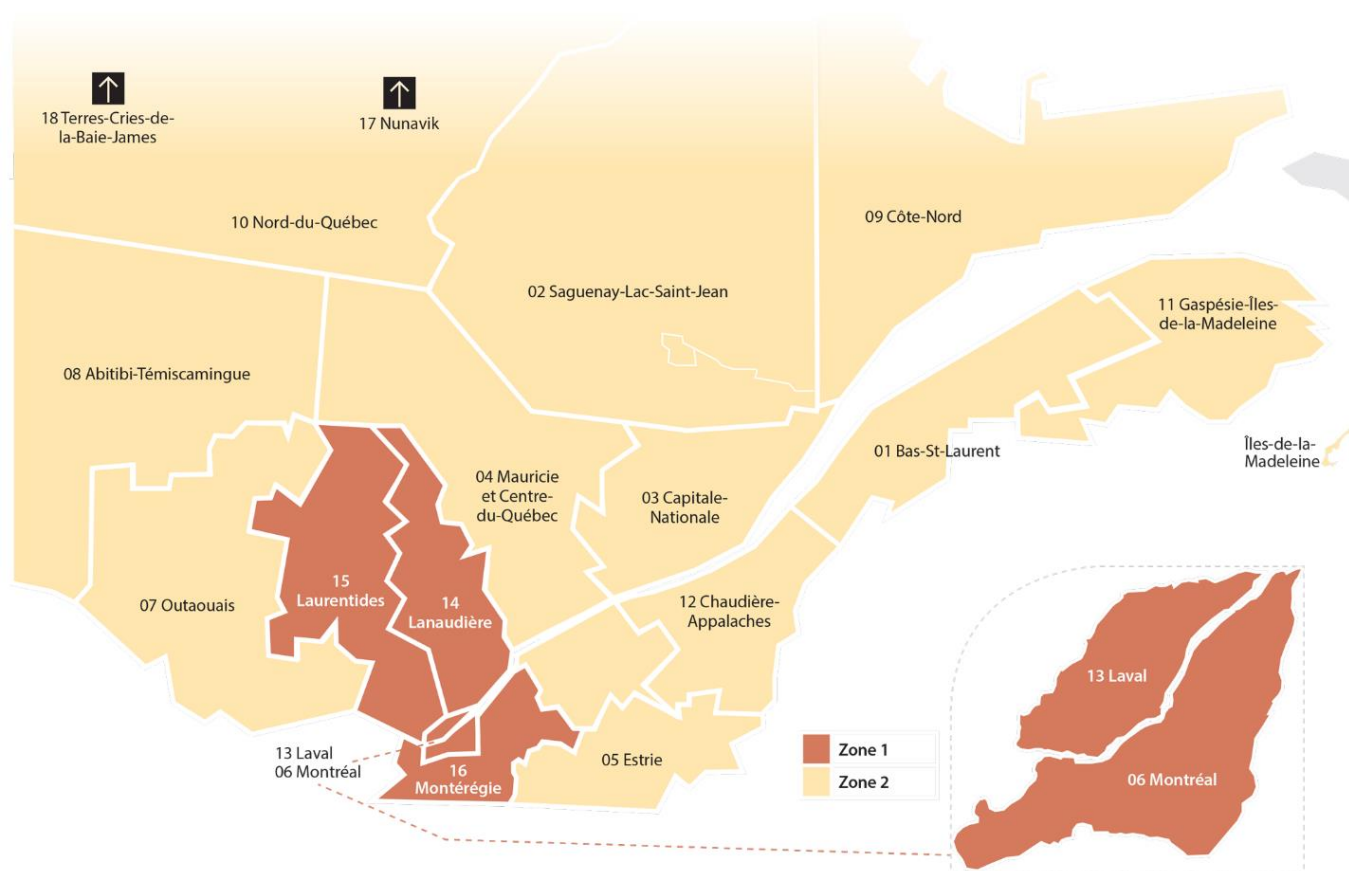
18 Terres-Cries-de-la-Baie-James

17 Nunavik

10 Nord-du-Québec

09 Côte-Nord

02 Saguenay-Lac-Saint-Jean

11 Gaspésie-Îles-de-la-Madeleine

08 Abitibi-Témiscamingue

01 Bas-St-Laurent

Îles-de-la-Madeleine

04 Mauricie et Centre-du-Québec

03 Capitale-Nationale

15 Laurentides

14 Lanaudière

07 Outaouais

12 Chaudière-Appalaches

13 Laval

13 Laval
06 Montréal

05 Estrie

16 Montérégie

Zone 1

Zone 2

06 Montréal